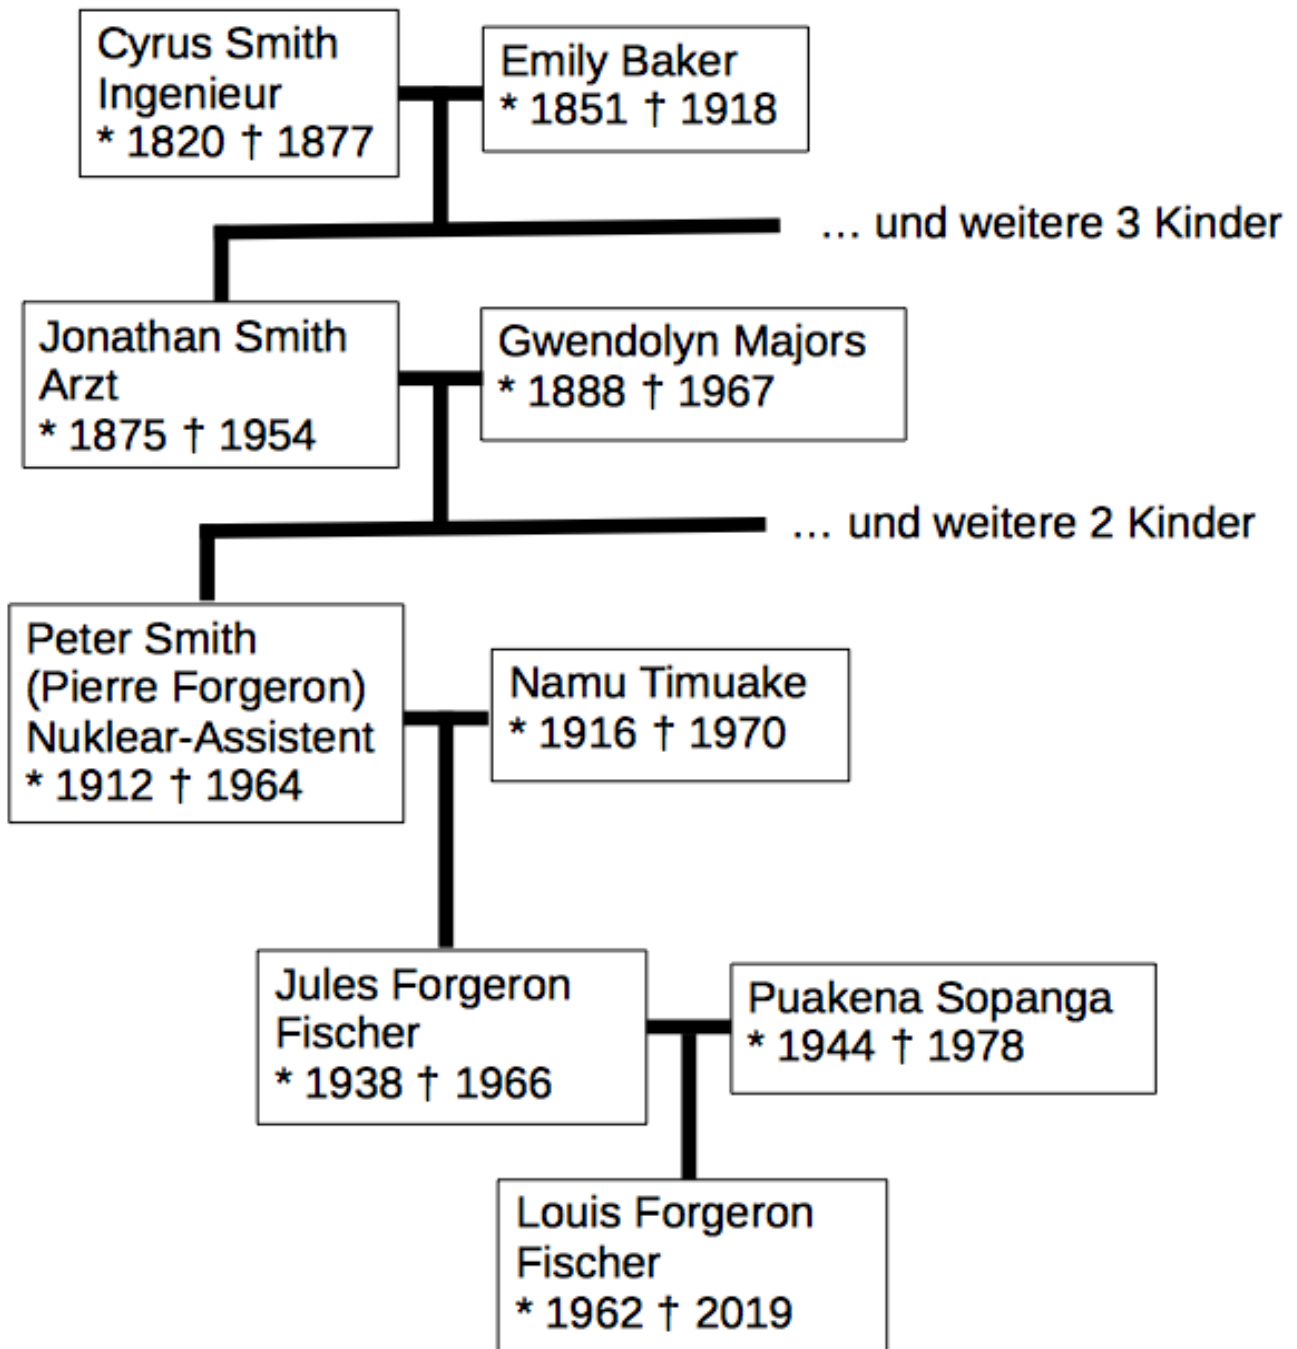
Cyrus Smith
Ingenieur
* 1820 † 1877

Emily Baker
* 1851 † 1918

… und weitere 3 Kinder

Jonathan Smith
Arzt
* 1875 † 1954

Gwendolyn Majors
* 1888 † 1967

… und weitere 2 Kinder

Peter Smith
(Pierre Forgeron)
Nuklear-Assistent
* 1912 † 1964

Namu Timuake
* 1916 † 1970

Jules Forgeron
Fischer
* 1938 † 1966

Puakena Sopanga
* 1944 † 1978

Louis Forgeron
Fischer
* 1962 † 2019